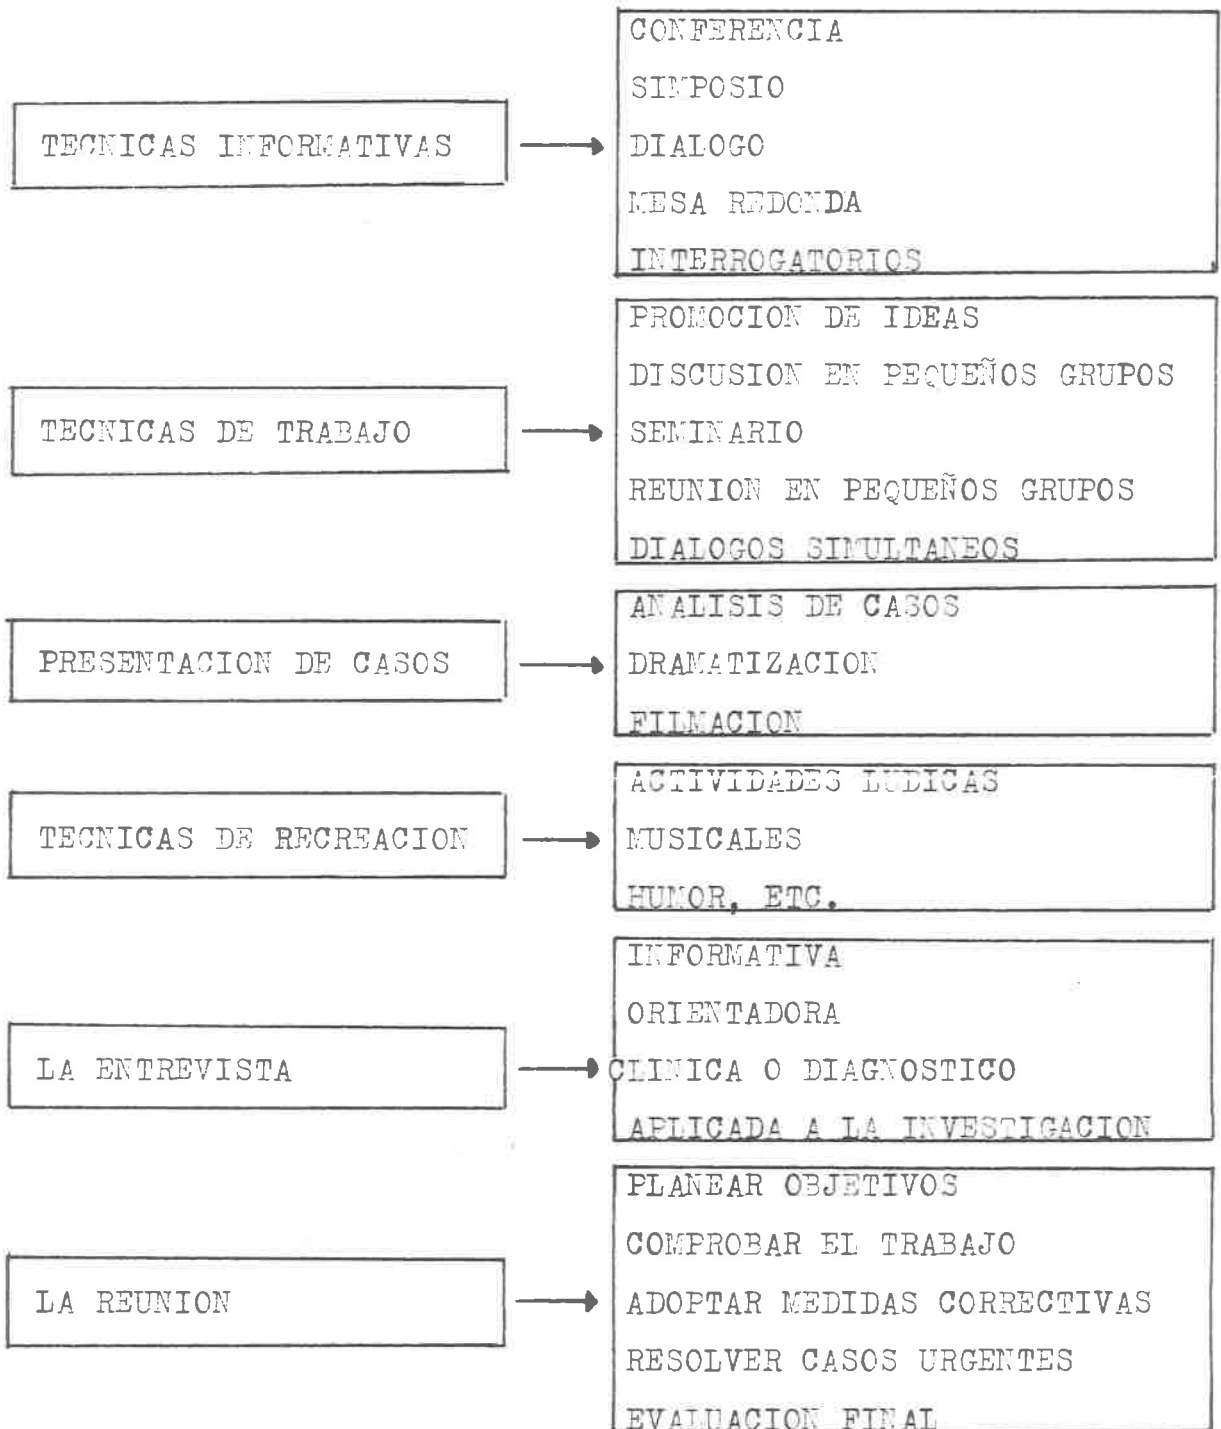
TECNICAS INFORMATIVAS

CONFERENCIA
SIMPOSIO
DIALOGO
MESA REDONDA
INTERROGATORIOS

TECNICAS DE TRABAJO

PROMOCION DE IDEAS
DISCUSION EN PEQUEÑOS GRUPOS
SEMINARIO
REUNION EN PEQUEÑOS GRUPOS
DIALOGOS SIMULTANEOS

PRESENTACION DE CASOS

ANALISIS DE CASOS
DRAMATIZACION
FILMACION

TECNICAS DE RECREACION

ACTIVIDADES LUDICAS
MUSICALES
HUMOR, ETC.

LA ENTREVISTA

INFORMATIVA
ORIENTADORA
CLINICA O DIAGNOSTICO
APLICADA A LA INVESTIGACION

LA REUNION

PLANEAR OBJETIVOS
COMPROBAR EL TRABAJO
ADOPTAR MEDIDAS CORRECTIVAS
RESOLVER CASOS URGENTES
EVALUACION FINAL